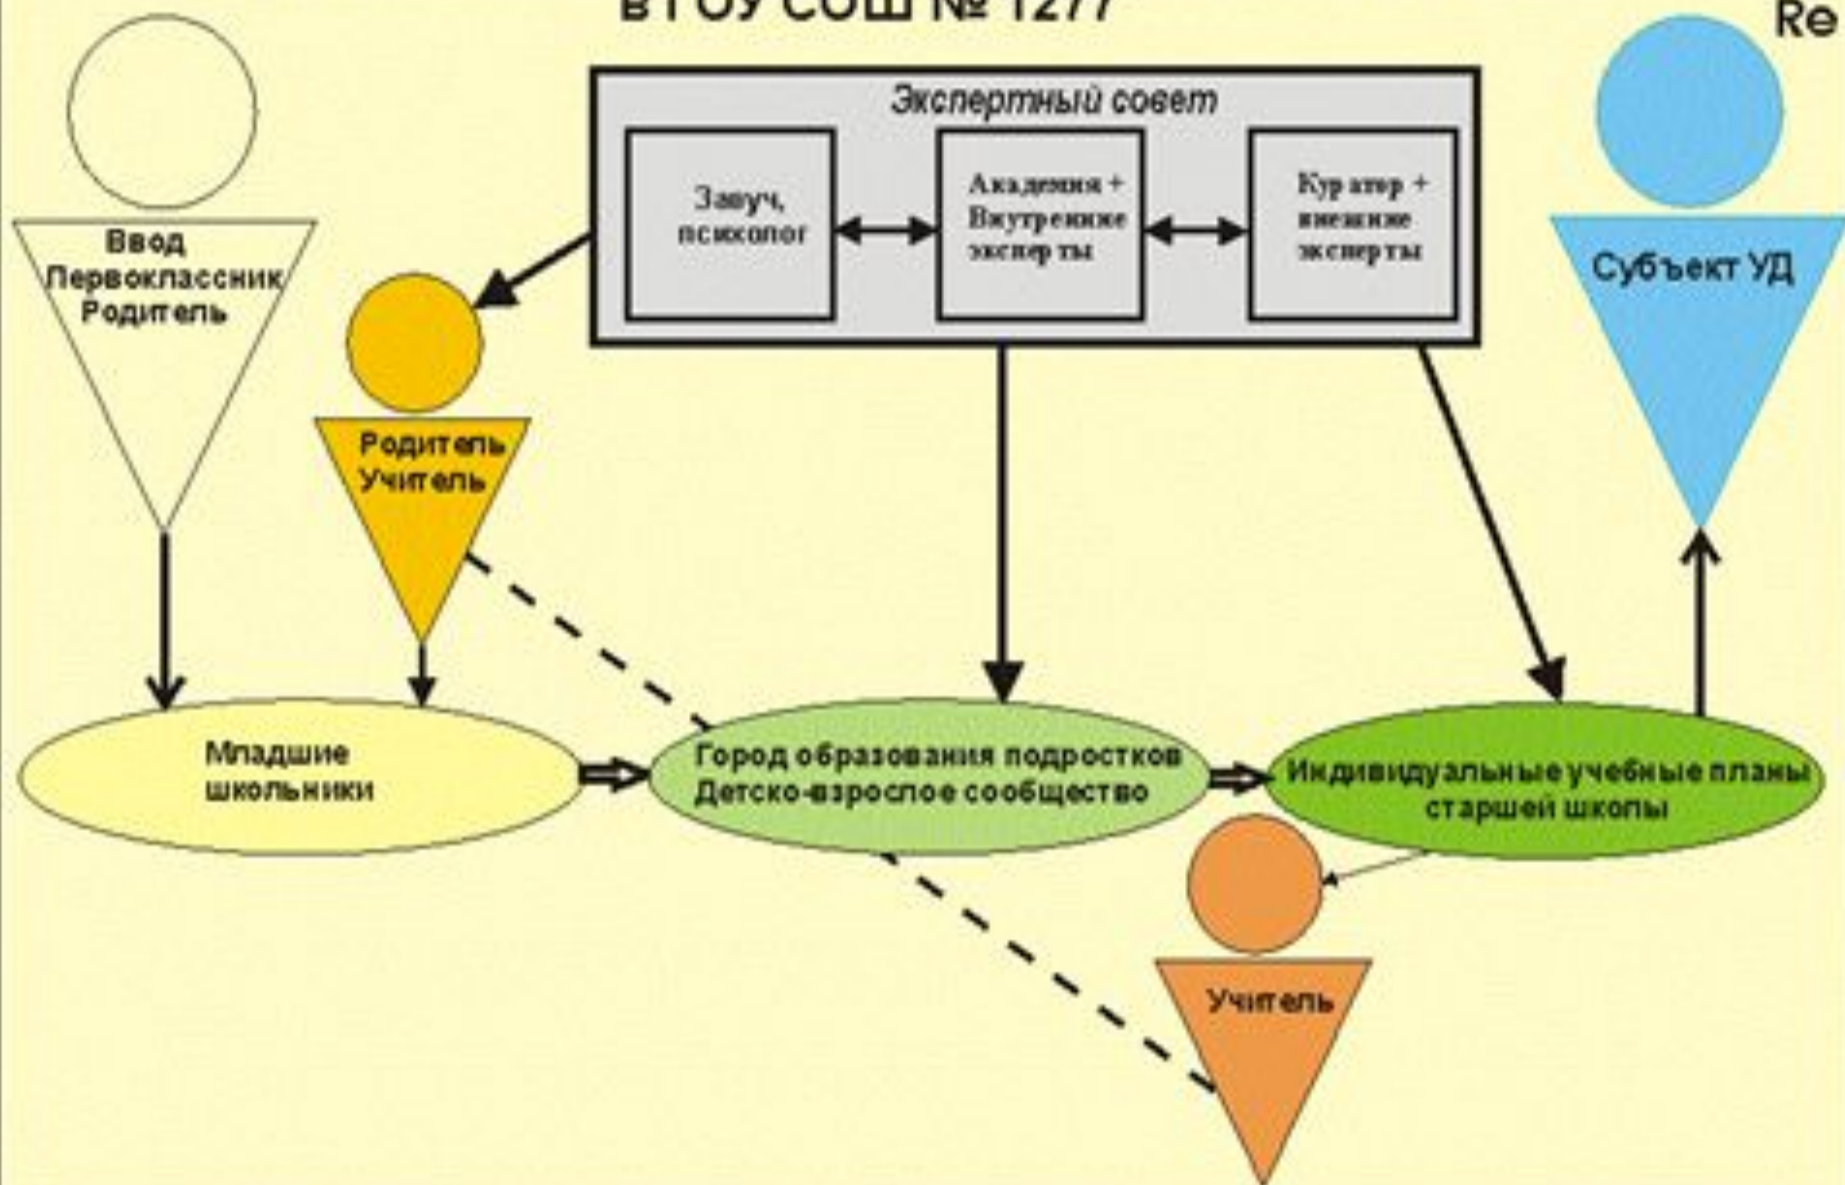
в ГОУ СОШ № 1277

Re

Экспертный совет

Завуч, психолог

Академия + Внутренние эксперты

Куратор + внешние эксперты

Ввод Первоклассник Родитель

Родитель Учитель

Субъект УД

Младшие школьники

Город образования подростков Детско-взрослое сообщество

Индивидуальные учебные планы старшей школы

Учитель